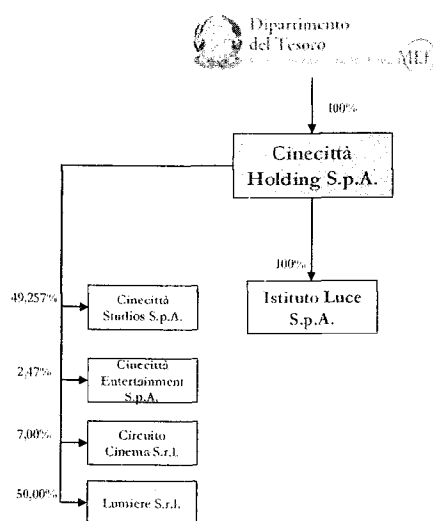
Dipartimento del Tesoro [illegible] MEF

100%

Cinecittà Holding S.p.A.

100%

Istituto Luce S.p.A.

49,257%

Cinecittà Studios S.p.A.

2,47%

Cinecittà Entertainment S.p.A.

7,00%

Circuito Cinema S.r.l.

50,00%

Lumiere S.r.l.